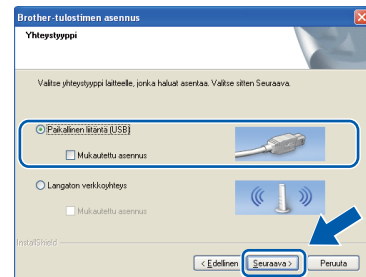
Brother-tulostimen asennus

Yhteystyyppi

Valitse yhteystyyppi laitteelle, jonka haluat asentaa. Valitse sitten Seuraava.

Paikallinen liitäntä (USB)

Mukautettu asennus

Langaton verkkoyhteys

Mukautettu asennus

InstallShield

< Edellinen

Seuraava >

Peruuta